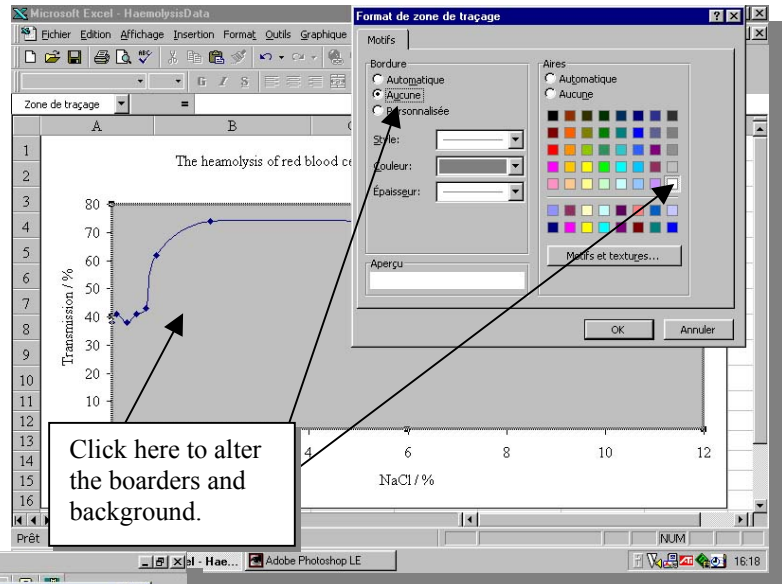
Microsoft Excel - HaemolysisData

Fichier Edition Affichage Insertion Format Outils Graphique

Zone de traçage =

A B

The heamolysis of red blood ce

80
70
60
50
40
30
20
10

Transmission / %

4 6 8 10 12

NaCl / %

1 2 3 4 5 6 7 8 9 10 11 12 13 14 15 16

Prêt

NUM

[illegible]el - Hae... Adobe Photoshop LE

16:18

Format de zone de traçage

Motifs

Bordure
Automatique
Aucune
Personnalisée

Style:
Couleur:
Épaisseur:

Aperçu

Aires
Automatique
Aucune

Motifs et textures...

OK Annuler

Click here to alter the boarders and background.